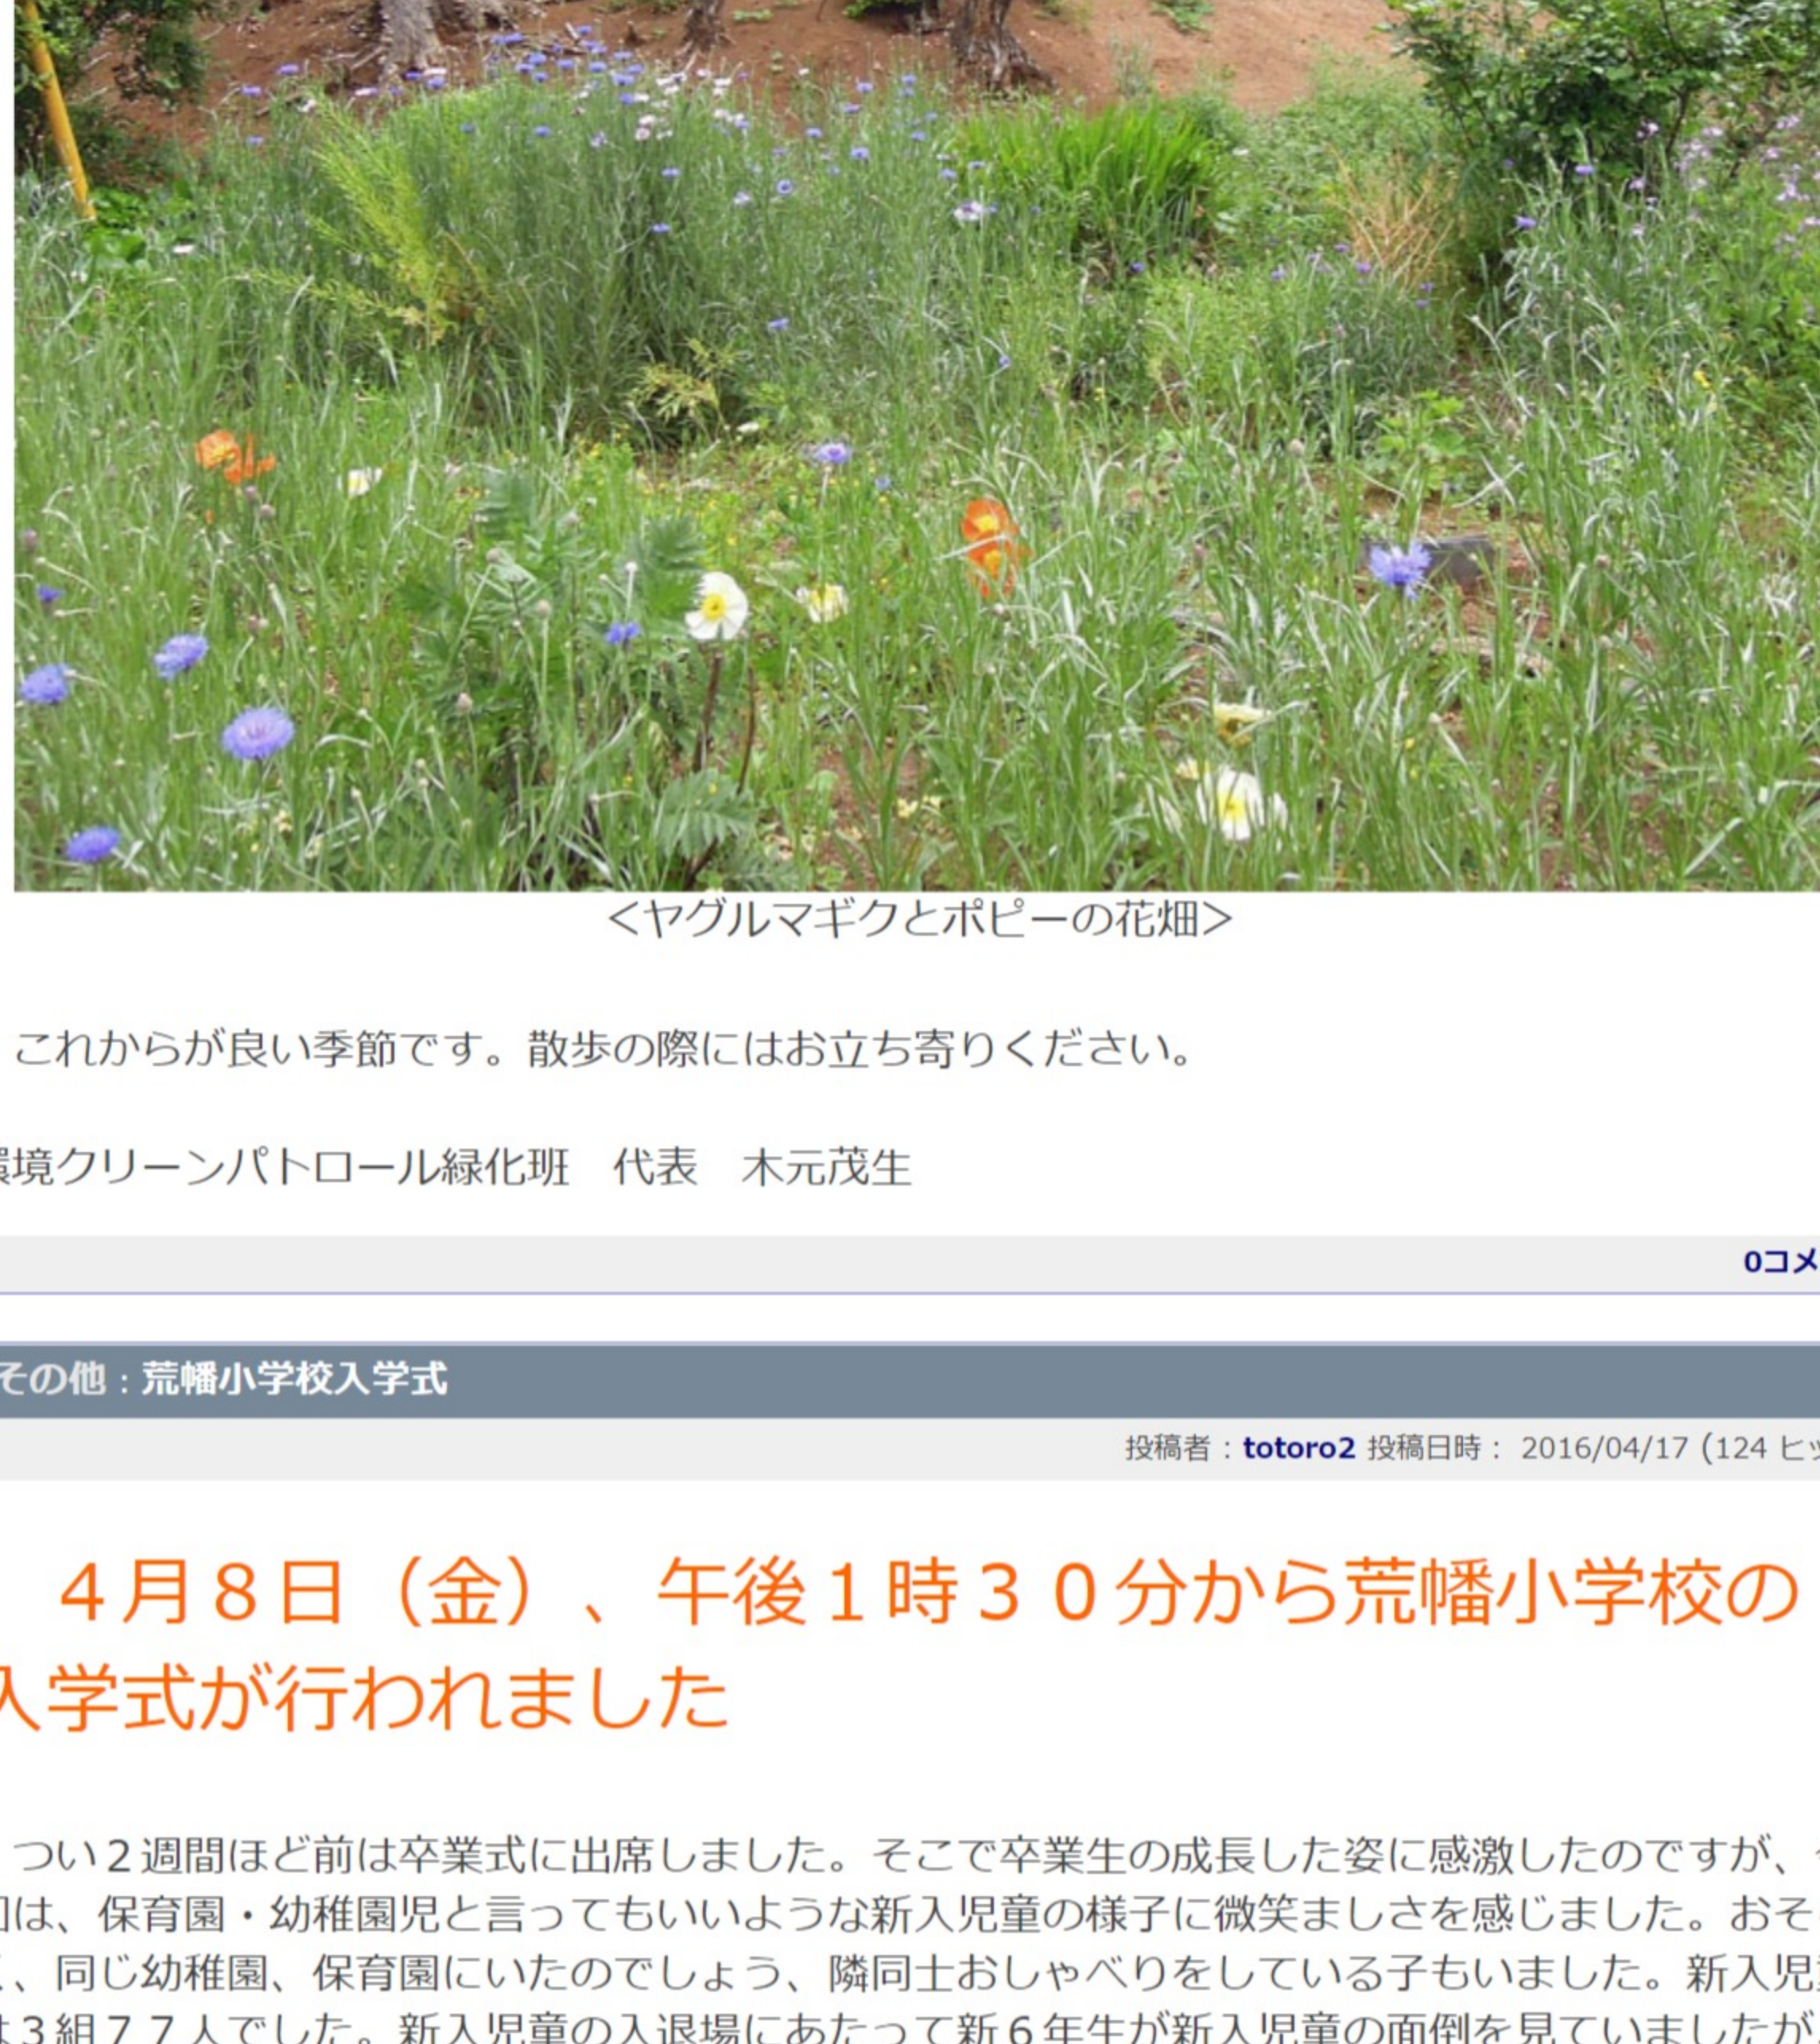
<ヤグルマギクとポピーの花畑>

これからが良い季節です。散歩の際にはお立ち寄りください。

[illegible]境クリーンパトロール緑化班　代表　木元茂生

0コメ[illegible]

その他 : 荒幡小学校入学式

投稿者 : totoro2 投稿日時 : 2016/04/17 (124 ヒ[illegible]

４月８日（金）、午後１時３０分から荒幡小学校の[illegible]入学式が行われました

つい２週間ほど前は卒業式に出席しました。そこで卒業生の成長した姿に感激したのですが、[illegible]は、保育園・幼稚園児と言ってもいいような新入児童の様子に微笑ましさを感じました。おそ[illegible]、同じ幼稚園、保育園にいたのでしょう、隣同士おしゃべりをしている子もいました。新入児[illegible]３組７７人でした。新入児童の入退場にあたって新６年生が新入児童の面倒を見ていましたが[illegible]